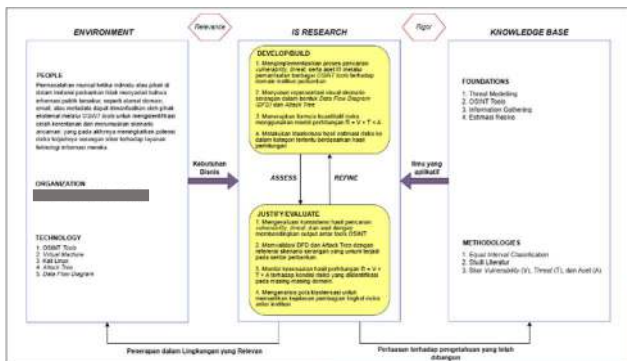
Relevance

Rigor

ENVIRONMENT

IS RESEARCH

KNOWLEDGE BASE

PEOPLE

Permasalahan muncul ketika individu atau pihak di dalam instansi perkantoran tidak menyadari bahwa informasi publik tersebut, seperti alamat domain, email, atau metadata dapat dikumpulkan oleh pihak eksternal melalui OSINT tools untuk mengidentifikasi celah keamanan dan merumuskan skenario ancaman, yang pada akhirnya meningkatkan potensi risiko terjadinya serangan siber terhadap layanan teknologi informasi mereka.

ORGANIZATION

TECHNOLOGY

1. OSINT Tools
2. Virtual Machine
3. Kali Linux
4. Attack Tree
5. Data Flow Diagram

DEVELOP/BUILD

1. Mengimplementasikan proses pencarian vulnerability, threat, serta aset IT melalui pemanfaatan berbagai OSINT tools terhadap domain instansi perkantoran
2. Menyusun representasi visual skenario serangan dalam bentuk Data Flow Diagram (DFD) dan Attack Tree
3. Merumuskan formula kuantifikasi risiko menggunakan model perhitungan R = V × T × A
4. Melakukan klasifikasi hasil estimasi risiko ke dalam kategori tertentu berdasarkan hasil perhitungan

ASSESS

REFINE

JUSTIFY/EVALUATE

1. Mengevaluasi konsistensi hasil pencarian vulnerability, threat, dan aset dengan membandingkan output antar tools OSINT
2. Memvalidasi DFD dan Attack Tree dengan referensi skenario serangan yang umum terjadi pada sektor perkantoran
3. Menilai kesesuaian hasil perhitungan R = V × T × A terhadap kondisi risiko yang diidentifikasi pada masing-masing domain
4. Mengevaluasi pola klasifikasi untuk memastikan kejelasan pembagian tingkat risiko antar instansi

Kebutuhan Bisnis

Ilmu yang aplikatif

FOUNDATIONS

1. Threat Modelling
2. OSINT Tools
3. Information Gathering
4. Estimasi Risiko

METHODOLOGIES

1. Equal Interval Classification
2. Studi Literatur
3. Skor Vulnerability (V), Threat (T), dan Asset (A)

Penerapan dalam Lingkungan yang Relevan

Perluasan terhadap pengetahuan yang telah dibangun